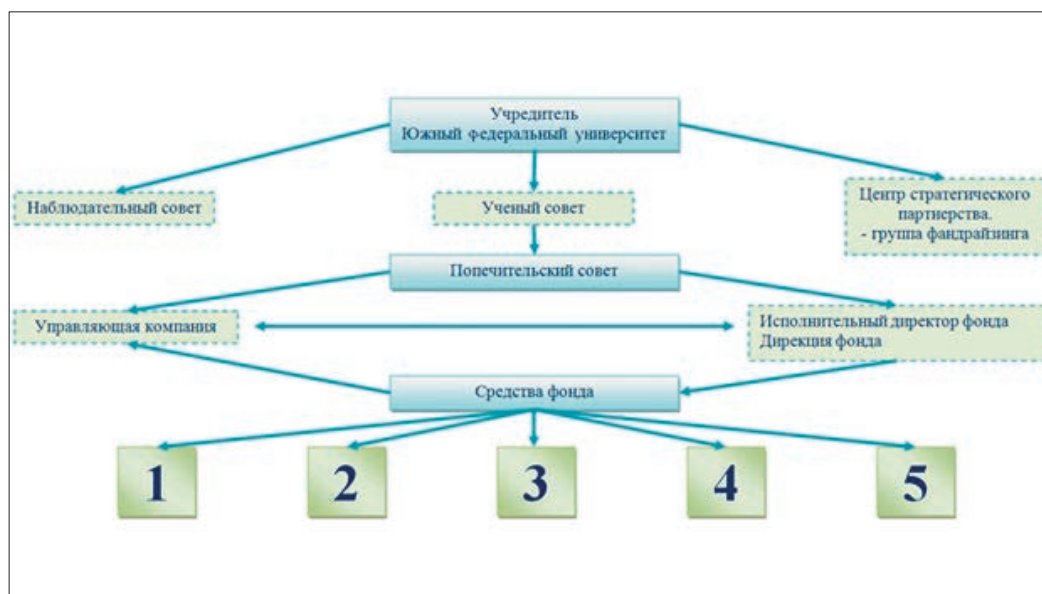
Учредитель
Южный федеральный университет

Наблюдательный совет

Ученый совет

Центр стратегического партнерства.
- группа фандрайзинга

Попечительский совет

Управляющая компания

Исполнительный директор фонда
Дирекция фонда

Средства фонда

1

2

3

4

5